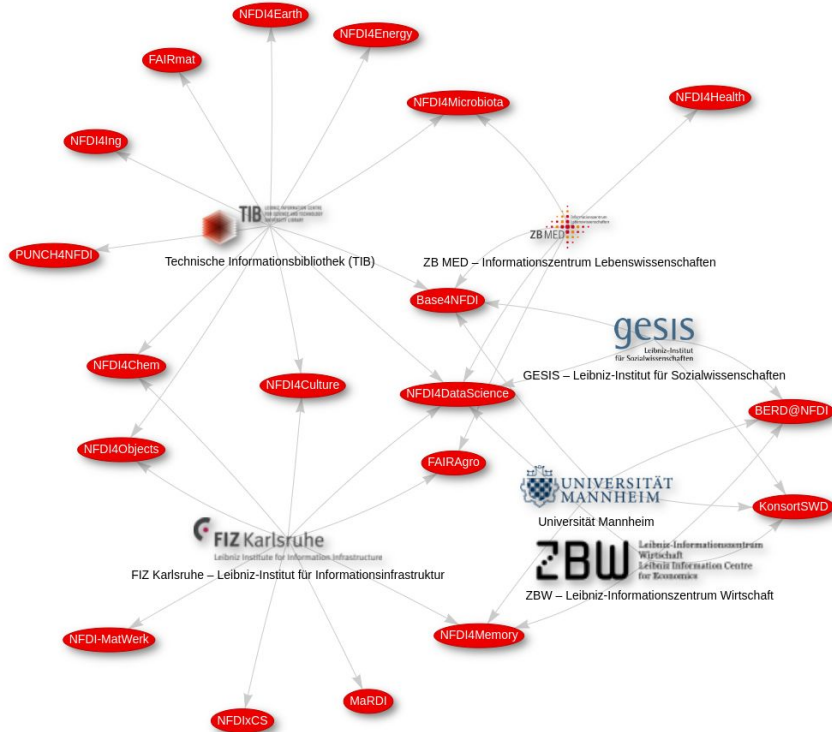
NFDI4Earth

NFDI4Energy

FAIRmat

NFDI4Microbiota

NFDI4Health

NFDI4Ing

TIB LEIBNIZ INFORMATION CENTRE FOR SCIENCE AND TECHNOLOGY UNIVERSITY LIBRARY

ZB MED Informationszentrum Lebenswissenschaften

PUNCH4NFDI

Technische Informationsbibliothek (TIB)

ZB MED – Informationszentrum Lebenswissenschaften

Base4NFDI

gesis Leibniz-Institut für Sozialwissenschaften

NFDI4Chem

NFDI4Culture

GESIS – Leibniz-Institut für Sozialwissenschaften

NFDI4DataScience

BERD@NFDI

NFDI4Objects

FAIRAgro

UNIVERSITÄT MANNHEIM

KonsortSWD

Universität Mannheim

FIZ Karlsruhe Leibniz Institute for Information Infrastructure

ZBW Leibniz-Informationszentrum Wirtschaft Leibniz Information Centre for Economics

FIZ Karlsruhe – Leibniz-Institut für Informationsinfrastruktur

ZBW – Leibniz-Informationszentrum Wirtschaft

NFDI-MatWerk

NFDI4Memory

MaRDI

NFDIxCS